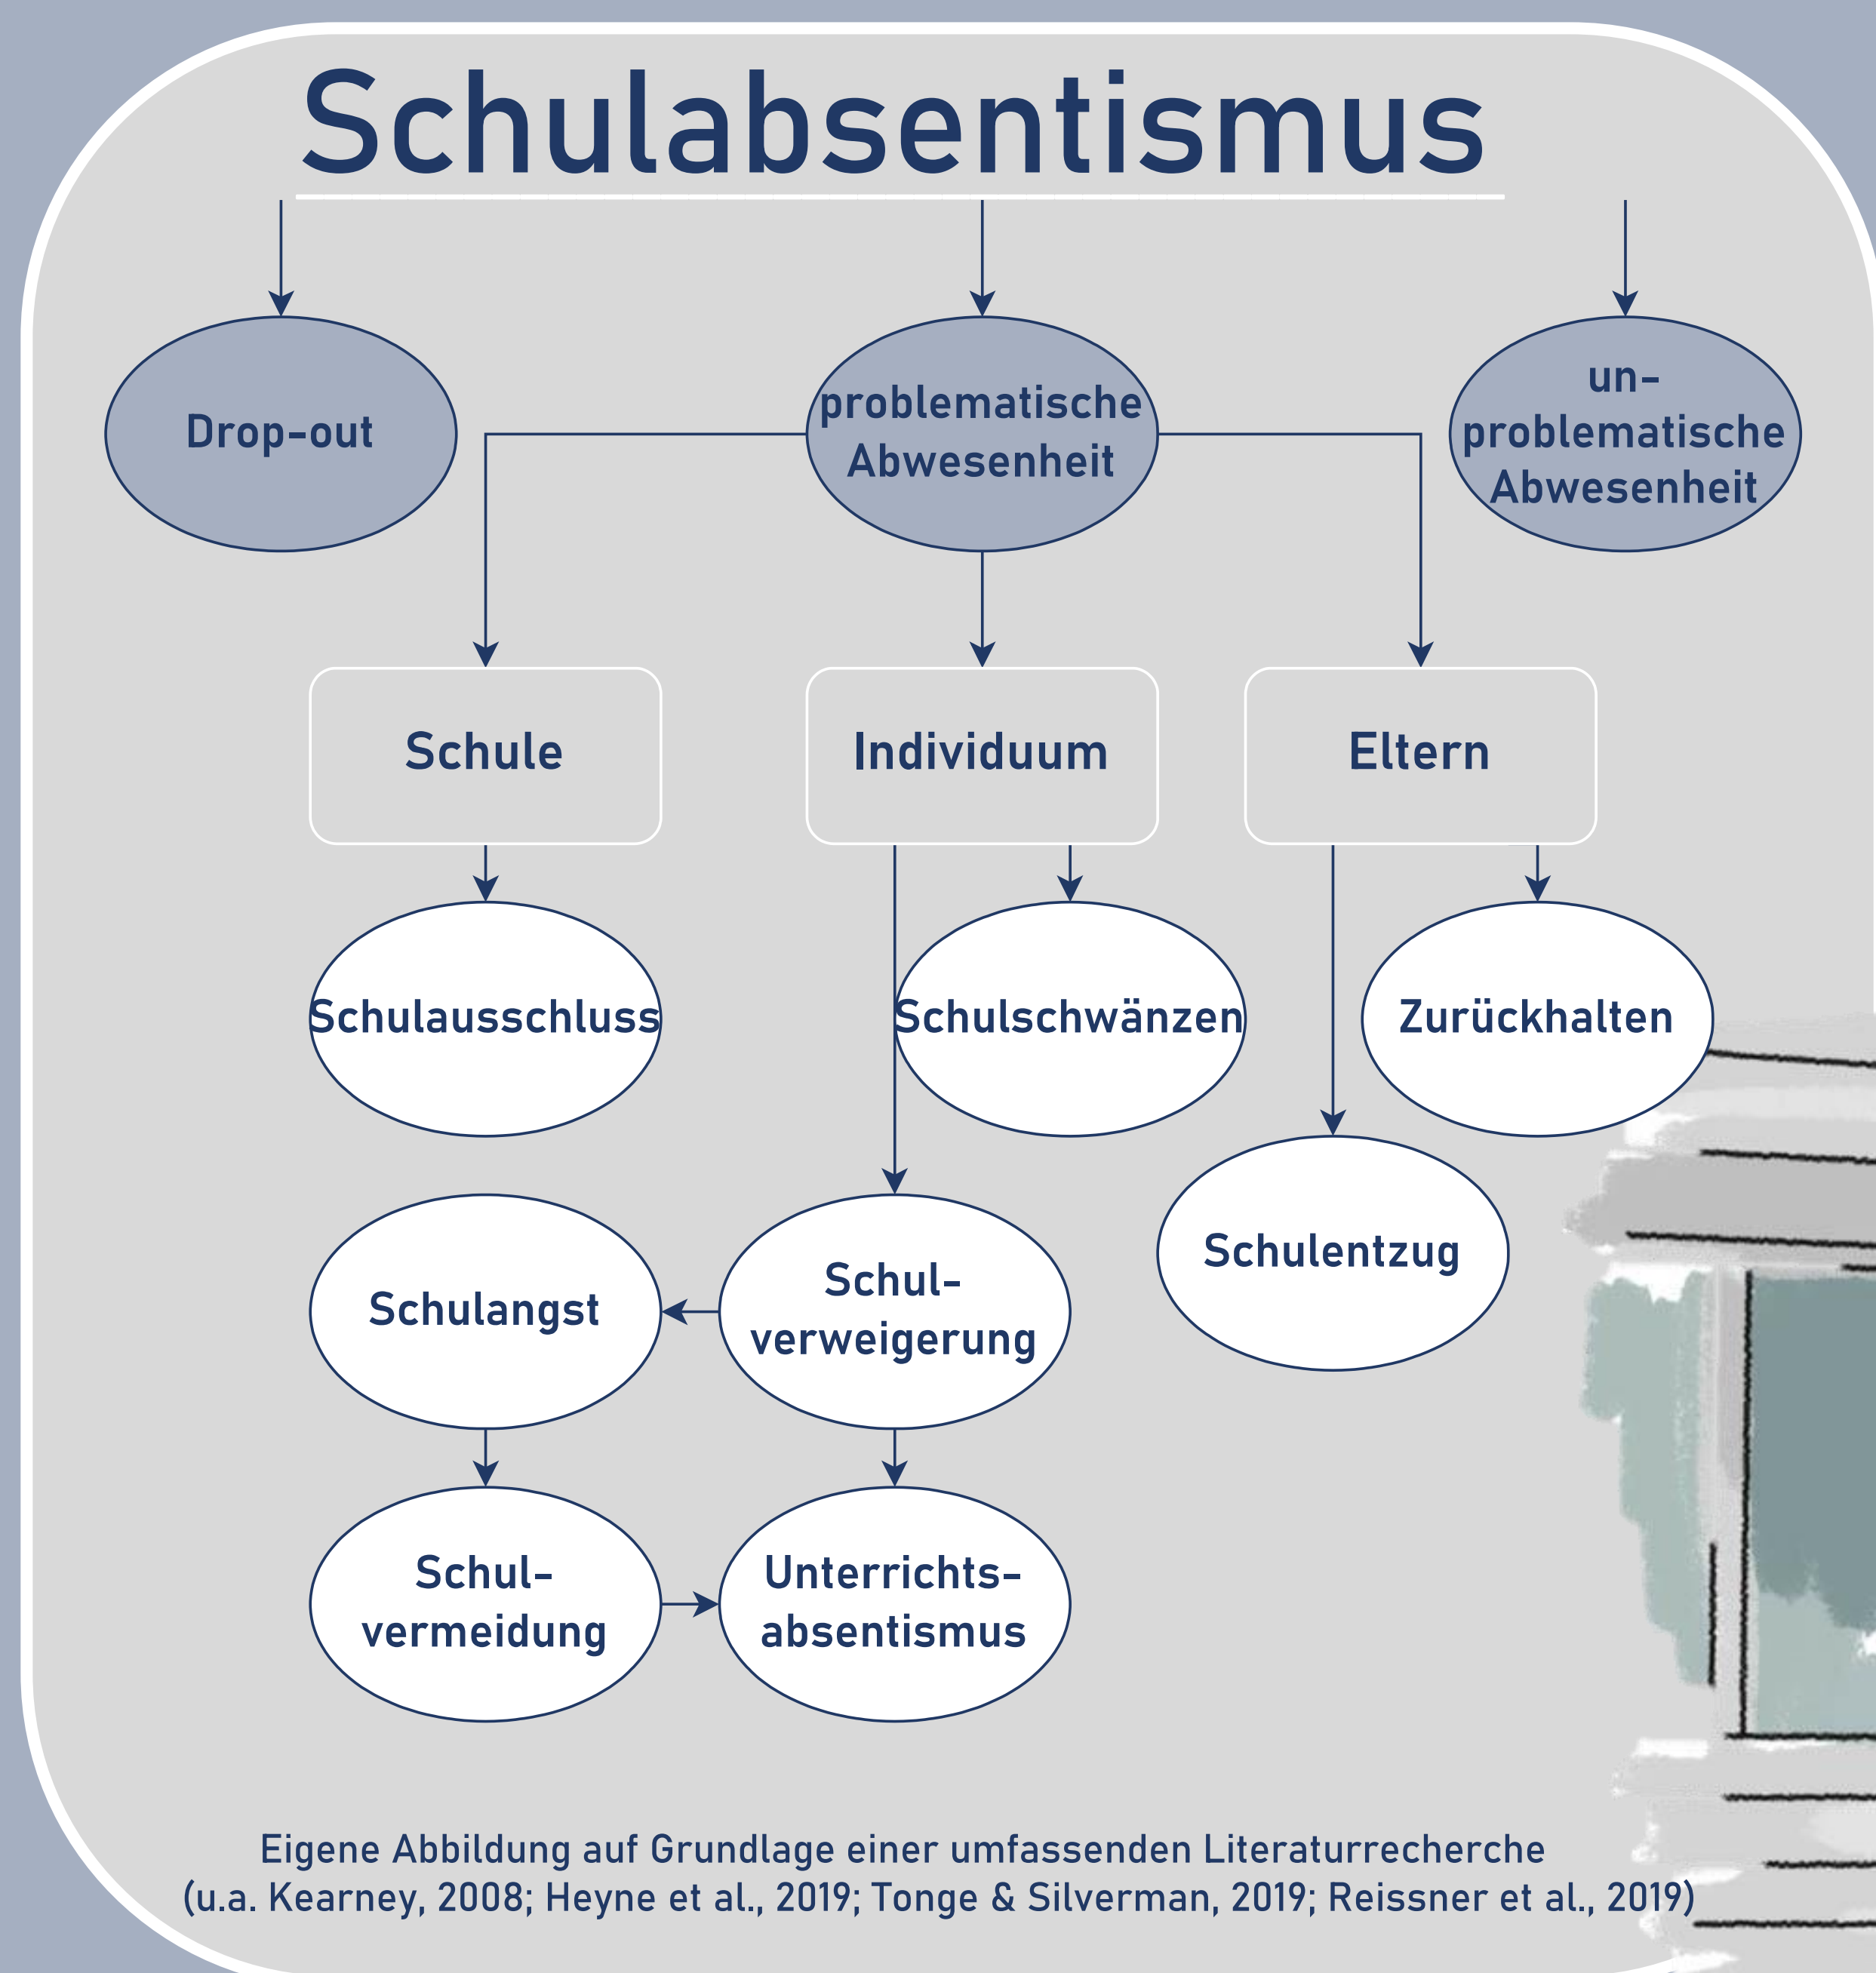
Schulabsentismus

Drop-out

problematische Abwesenheit

un-problematische Abwesenheit

Schule

Individuum

Eltern

Schulausschluss

Schulschwänzen

Zurückhalten

Schulentzug

Schulangst

Schul-verweigerung

Schul-vermeidung

Unterrichts-absentismus

Eigene Abbildung auf Grundlage einer umfassenden Literaturrecherche
(u.a. Kearney, 2008; Heyne et al., 2019; Tonge & Silverman, 2019; Reissner et al., 2019)